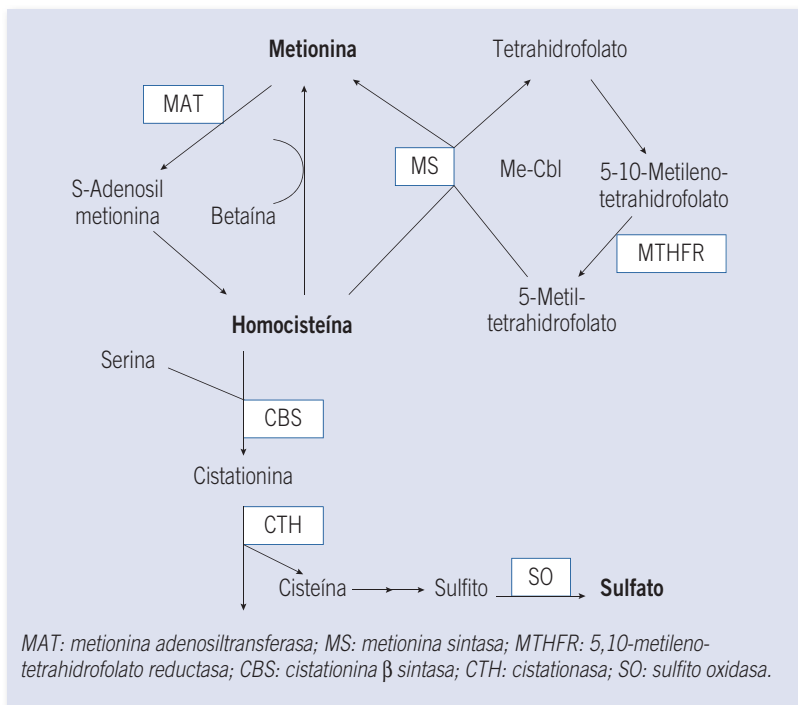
Metionina

Tetrahidrofolato

MAT

MS

Me-Cbl

5-10-Metilenotetrahidrofolato

S-Adenosil metionina

Betaína

MTHFR

5-Metiltetrahidrofolato

Homocisteína

Serina

CBS

Cistationina

CTH

Cisteína

Sulfito

SO

Sulfato

MAT: metionina adenosiltransferasa; MS: metionina sintasa; MTHFR: 5,10-metilenotetrahidrofolato reductasa; CBS: cistationina β sintasa; CTH: cistationasa; SO: sulfito oxidasa.